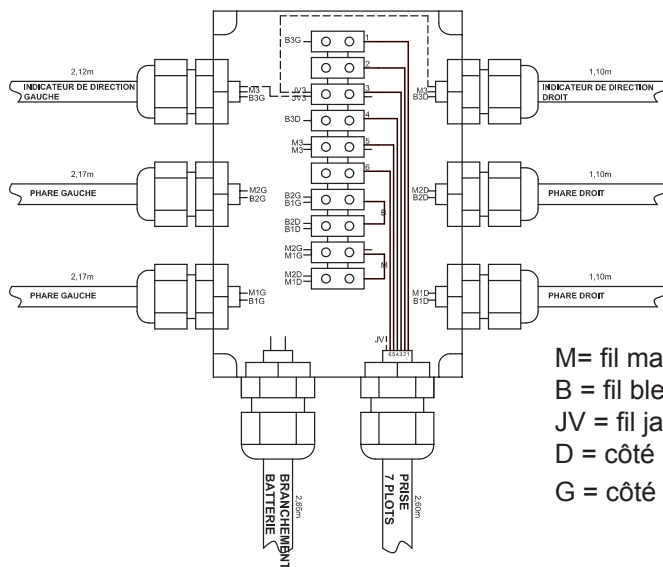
B3G
1
2
3
4
5
6
B
M

2,12m
INDICATEUR DE DIRECTION GAUCHE
M3
B3G
JV3
JV3
B3D
M3
M3
B2G
B1G
B2D
B1D
M2G
M1G
M2D
M1D

1,10m
INDICATEUR DE DIRECTION DROIT
M3
B3D

2,17m
PHARE GAUCHE
M2G
B2G

1,10m
PHARE DROIT
M2D
B2D

2,17m
PHARE GAUCHE
M1G
B1G

1,10m
PHARE DROIT
M1D
B1D

JV
654321

BRANCHEMENT BATTERIE
2,65m

PRISE 7 PLOTS
2,60m

M= fil ma
B = fil ble
JV = fil ja
D = côté
G = côté